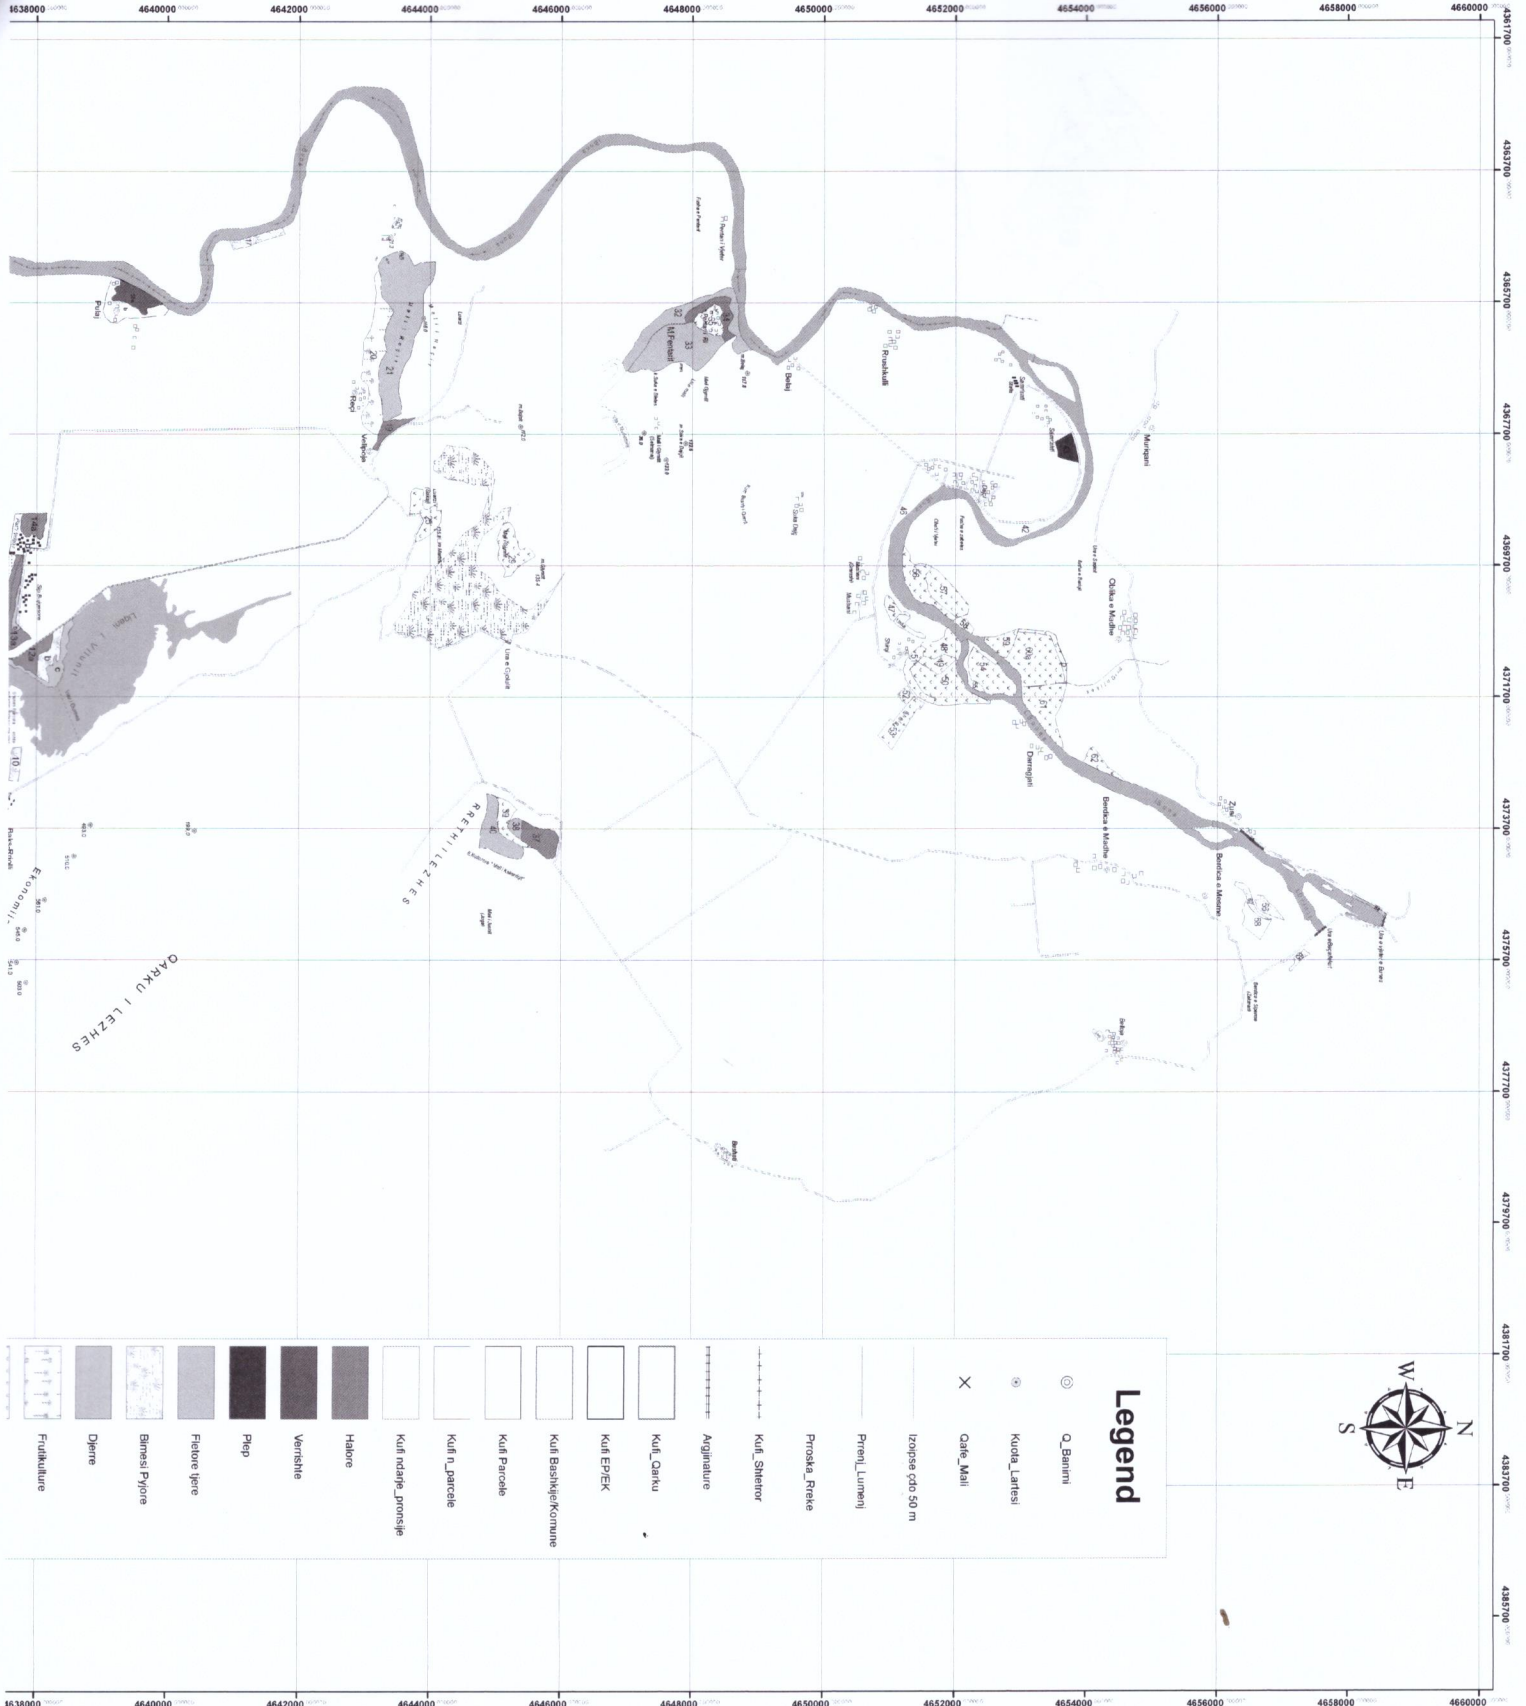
4638000 4640000 4642000 4644000 4646000 4648000 4650000 4652000 4654000 4656000 4658000 4660000

4361700 4363700 4365700 4367700 4369700 4371700 4373700 4375700 4377700 4379700 4381700 4383700 4385700

Legend
Q_Banimi
Kuota_Lartesi
Qafe_Mali
Izoipse çdo 50 m
Prrenj_Lumenj
Prroska_Rreke
Kufi_Shtetror
Arginature
Kufi_Qarku
Kufi EP/EK
Kufi Bashkije/Komune
Kufi Parcele
Kufi n_parcele
Kufi ndarje_pronsije
Halore
Vernshte
Plep
Fletore tjere
Bimesi Pyjore
Djerre
Frutikulture

N
W
E
S

Pulaj
Rapi
Velipoje
Ruskulli
Baltaj
Muriqanë
Oblika e Mushe
Darragjati
Zues
Berdica e Mushe
Berdica e Mesme
Shiroka
Belaj
Pentari
QARKU I LEZHES
RRETHI I LEZHES
Ekonomi
Risia-Rivoli
10
21
32
33
37
38
45
42
47
48
51
52
53
54
55
56
57
58
59
60
61
62